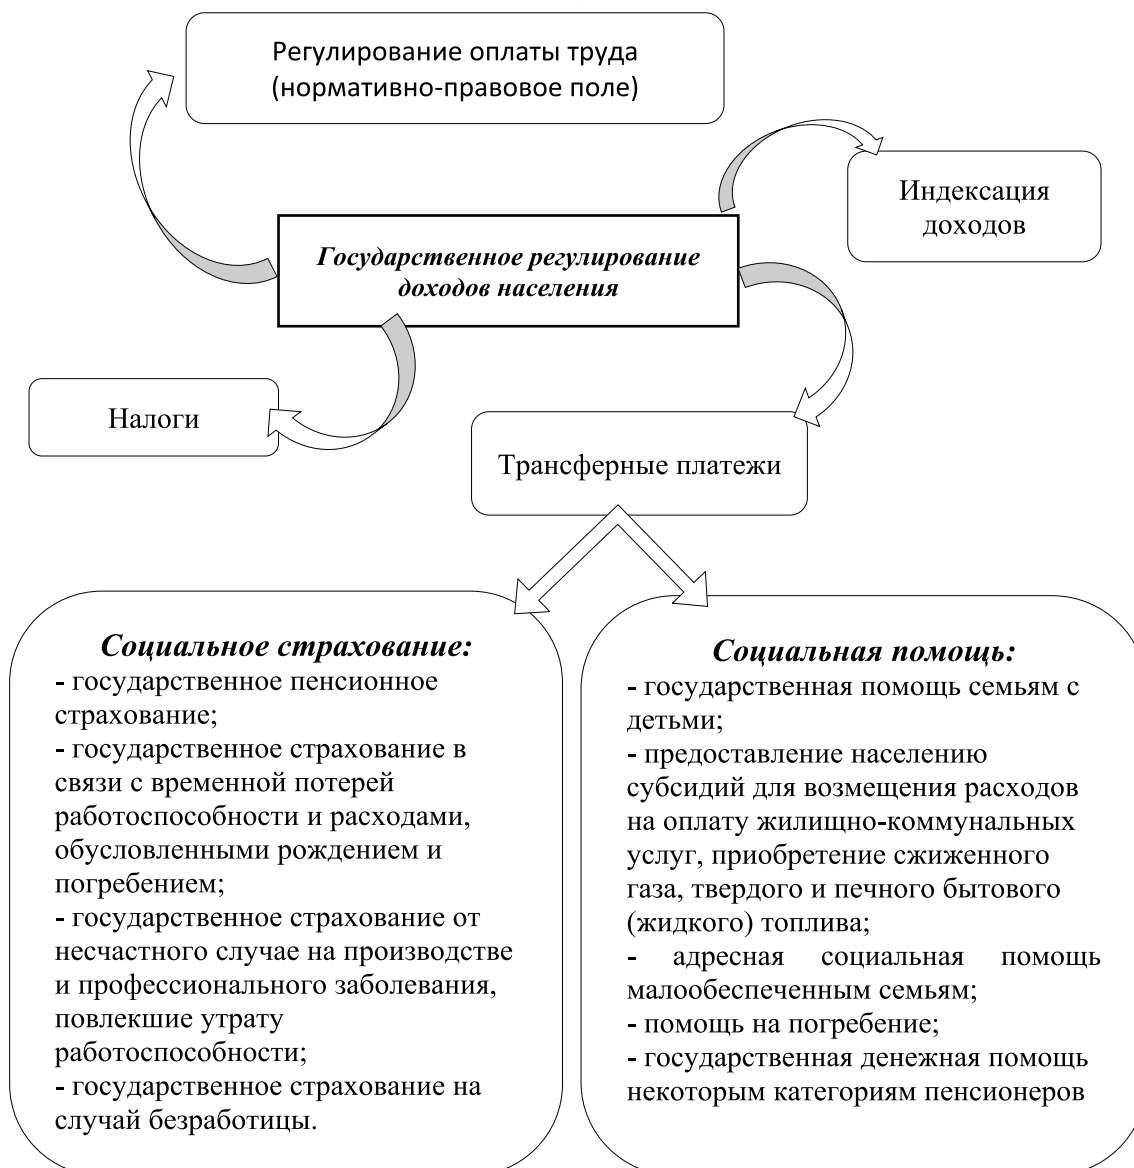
Регулирование оплаты труда (нормативно-правовое поле)

Индексация доходов

Государственное регулирование доходов населения

Налоги

Трансферные платежи

Социальное страхование:
- государственное пенсионное страхование;
- государственное страхование в связи с временной потерей работоспособности и расходами, обусловленными рождением и погребением;
- государственное страхование от несчастного случае на производстве и профессионального заболевания, повлекшие утрату работоспособности;
- государственное страхование на случай безработицы.

Социальная помощь:
- государственная помощь семьям с детьми;
- предоставление населению субсидий для возмещения расходов на оплату жилищно-коммунальных услуг, приобретение сжиженного газа, твердого и печного бытового (жидкого) топлива;
- адресная социальная помощь малообеспеченным семьям;
- помощь на погребение;
- государственная денежная помощь некоторым категориям пенсионеров